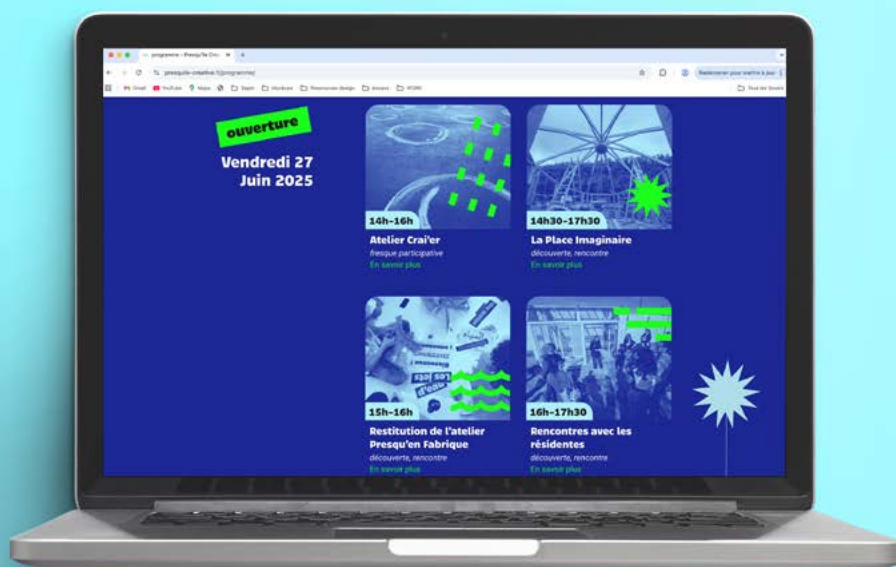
programme – Presqu'île Créa
presquile-creative.fr/programme/
Gmail YouTube Maps Sapin Abonnés Ressources design dossiers WORK
Relancer pour mettre à jour
Tous les favoris

ouverture
Vendredi 27 Juin 2025

14h-16h
Atelier Crai'er
fresque participative
En savoir plus

14h30-17h30
La Place Imaginaire
découverte, rencontre
En savoir plus

15h-16h
Restitution de l'atelier Presqu'en Fabrique
découverte, rencontre
En savoir plus

16h-17h30
Rencontres avec les résidentes
découverte, rencontre
En savoir plus